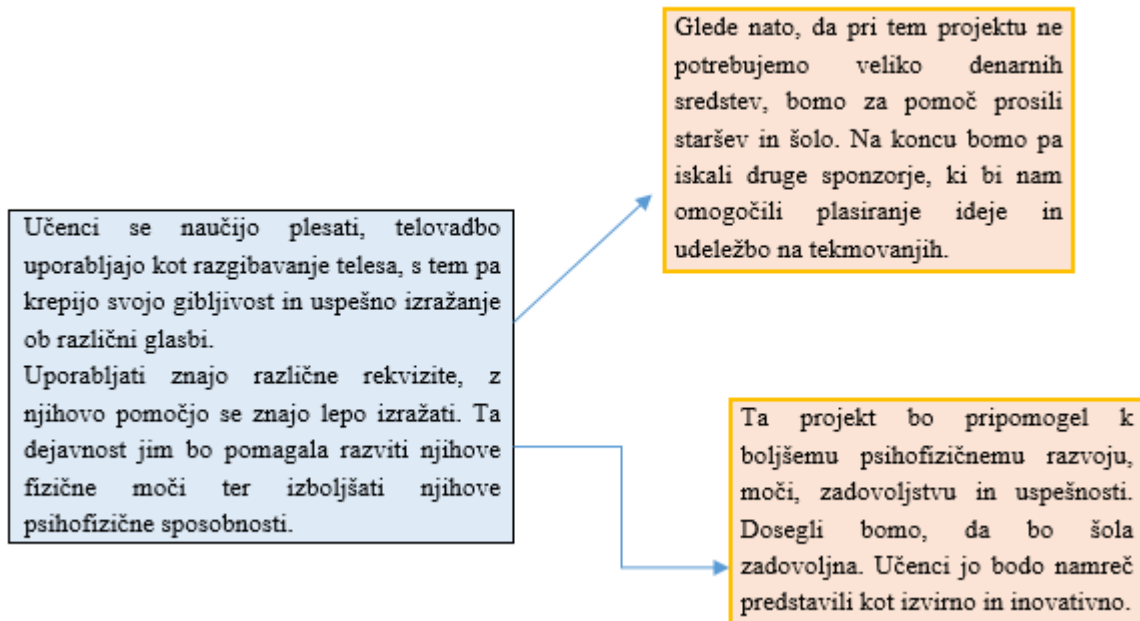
Učenci se naučijo plesati, telovadbo uporabljajo kot razgibavanje telesa, s tem pa krepijo svojo gibljivost in uspešno izražanje ob različni glasbi.
Uporabljati znajo različne rekvizite, z njihovo pomočjo se znajo lepo izražati. Ta dejavnost jim bo pomagala razviti njihove fizične moči ter izboljšati njihove psihofizične sposobnosti.

Glede nato, da pri tem projektu ne potrebujemo veliko denarnih sredstev, bomo za pomoč prosili staršev in šolo. Na koncu bomo pa iskali druge sponzorje, ki bi nam omogočili plasiranje ideje in udeležbo na tekmovanjih.

Ta projekt bo pripomogel k boljšemu psihofizičnemu razvoju, moči, zadovoljstvu in uspešnosti. Dosegli bomo, da bo šola zadovoljna. Učenci jo bodo namreč predstavili kot izvirno in inovativno.